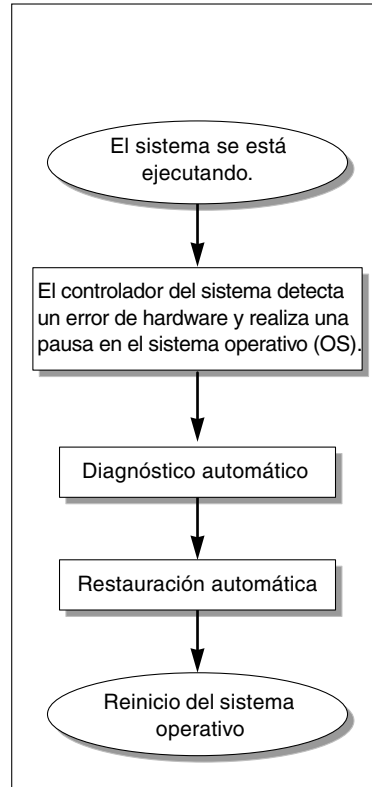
El sistema se está ejecutando.

El controlador del sistema detecta un error de hardware y realiza una pausa en el sistema operativo (OS).

Diagnóstico automático

Restauración automática

Reinicio del sistema operativo